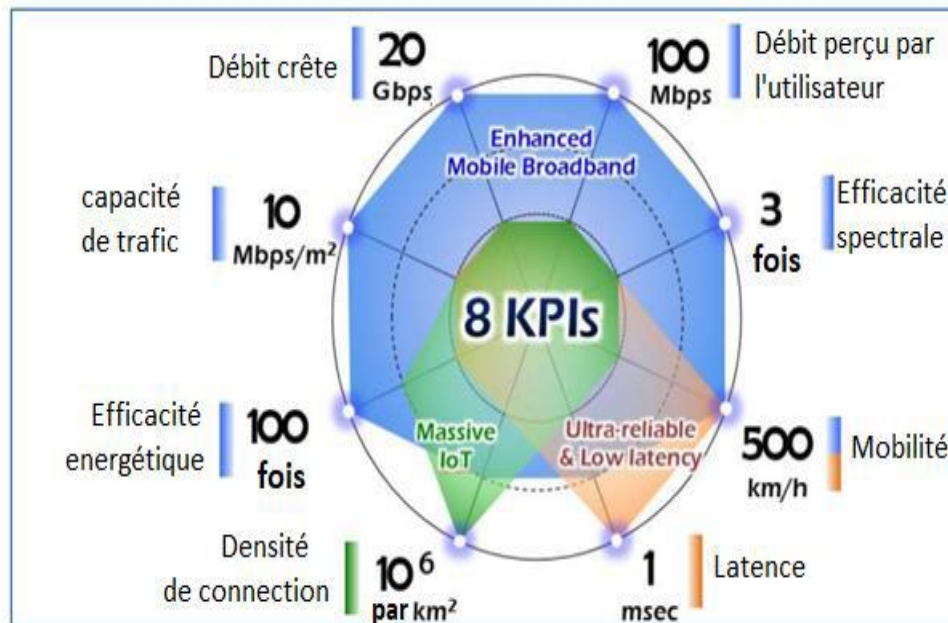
Débit crête
20
Gbps

100
Mbps
Débit perçu par l'utilisateur

Enhanced Mobile Broadband

capacité de trafic
10
$Mbps/m^2$

3
fois
Efficacité spectrale

8 KPIs

Efficacité energétique
100
fois

Massive IoT

Ultra-reliable & Low latency

500
km/h
Mobilité

Densité de connection
$10^6$
par $km^2$

1
msec
Latence